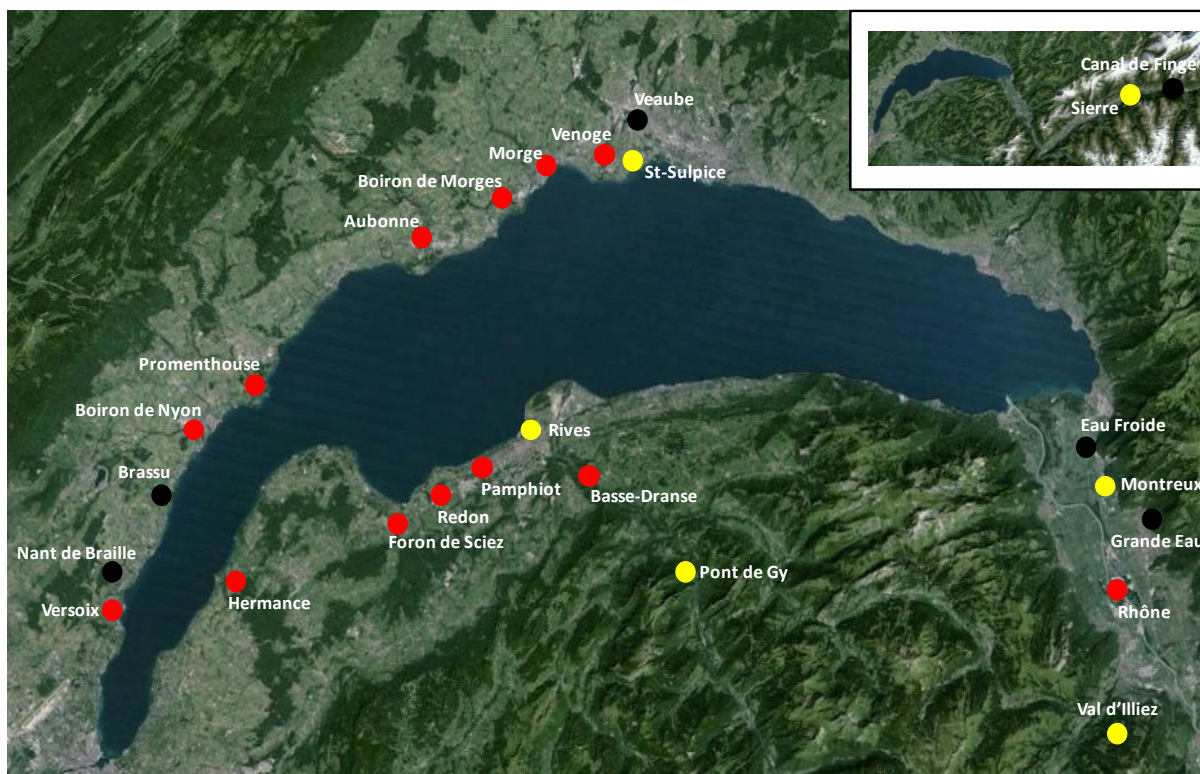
Canal de Finge
Sierre
Veaube
Venoge
Morge
St-Sulpice
Boiron de Morges
Aubonne
Promenthouse
Boiron de Nyon
Rives
Eau Froide
Brassu
Pamphiot
Basse-Dranse
Montreux
Redon
Foron de Sciez
Grande Eau
Nant de Braille
Pont de Gy
Versoix
Hermance
Rhône
Val d'Illiez